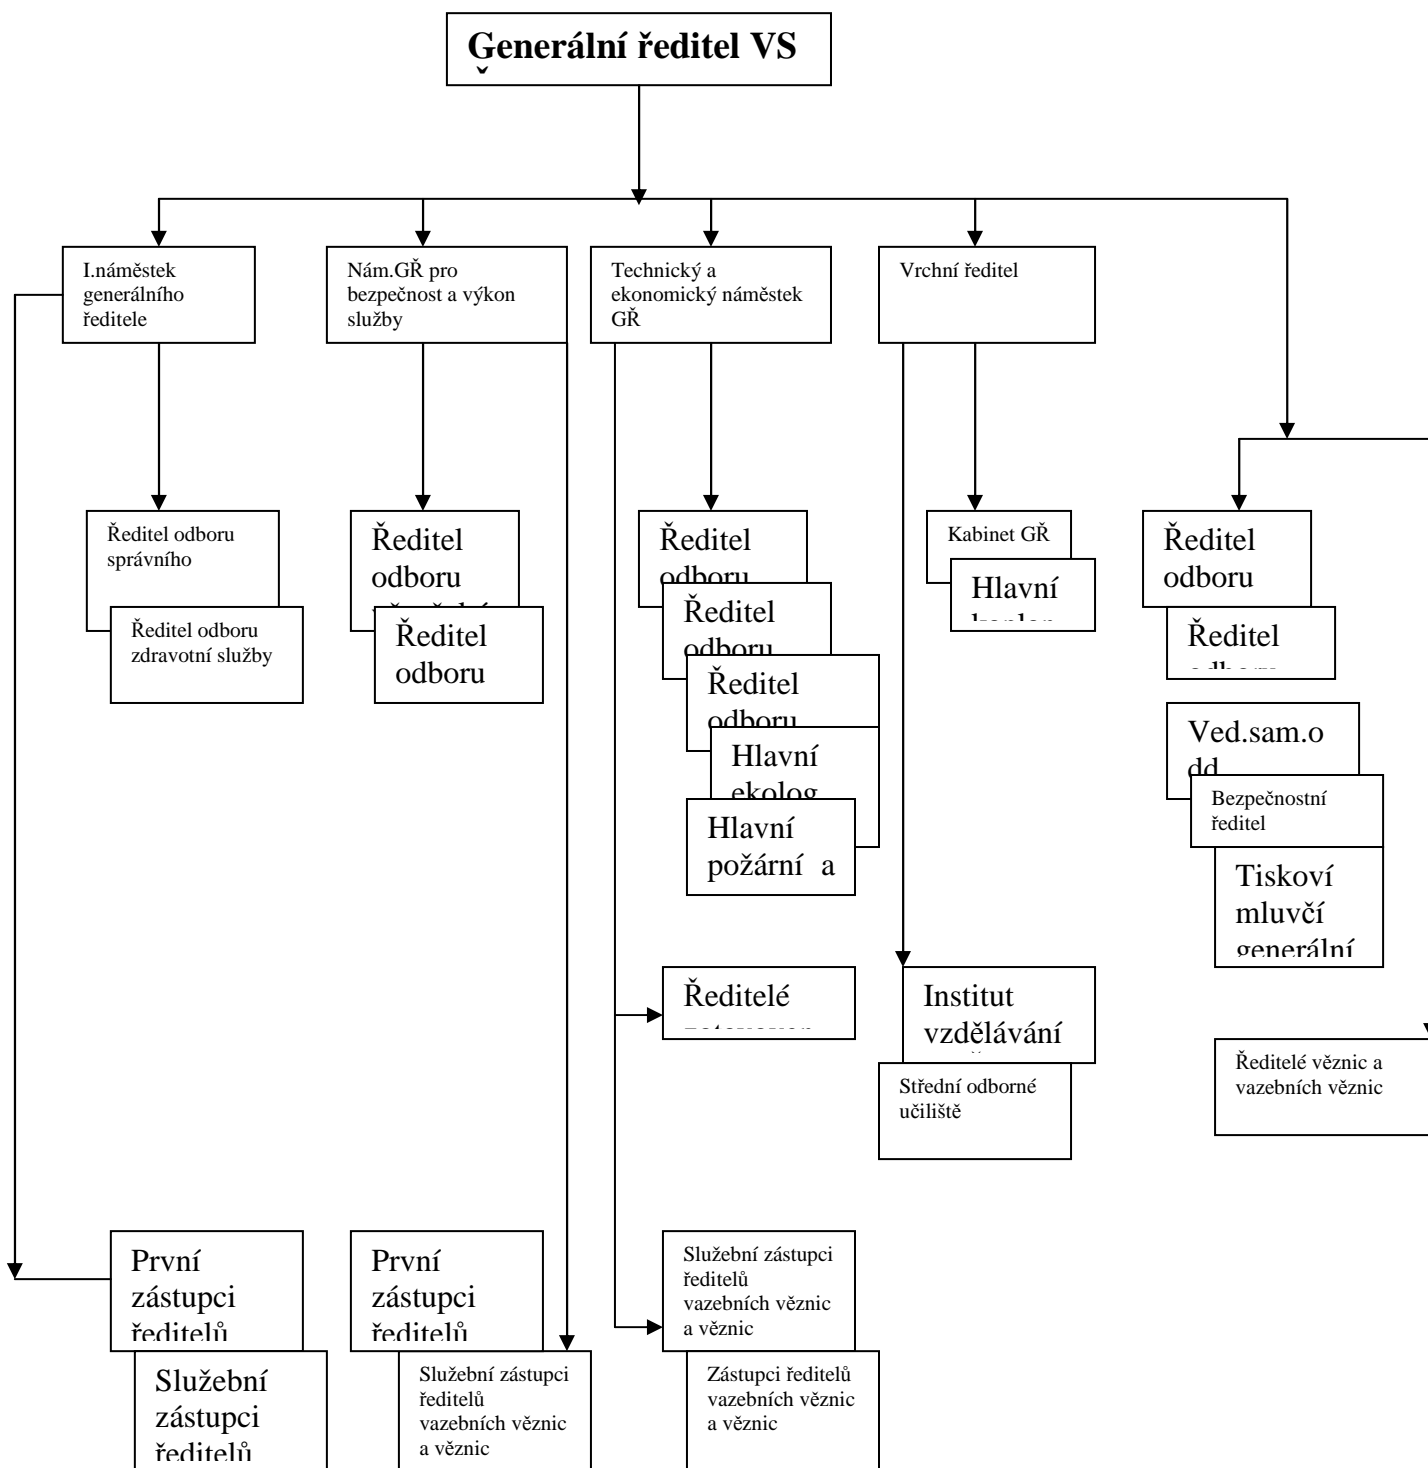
Generální ředitel VS

I.náměstek generálního ředitele

Nám.GŘ pro bezpečnost a výkon služby

Technický a ekonomický náměstek GŘ

Vrchní ředitel

Ředitel odboru správního

Ředitel odboru zdravotní služby

Ředitel odboru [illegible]

Ředitel odboru

Ředitel odboru

Ředitel odboru

Ředitel odboru

Hlavní ekolog

Hlavní požární a

Kabinet GŘ

Hlavní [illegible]

Ředitel odboru

Ředitel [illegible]

Ved.sam.odd

Bezpečnostní ředitel

Tiskoví mluvčí generální

Ředitelé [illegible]

Institut vzdělávání

Střední odborné učiliště

Ředitelé věznic a vazebních věznic

První zástupci ředitelů

Služební zástupci ředitelů

První zástupci ředitelů

Služební zástupci ředitelů vazebních věznic a věznic

Služební zástupci ředitelů vazebních věznic a věznic

Zástupci ředitelů vazebních věznic a věznic